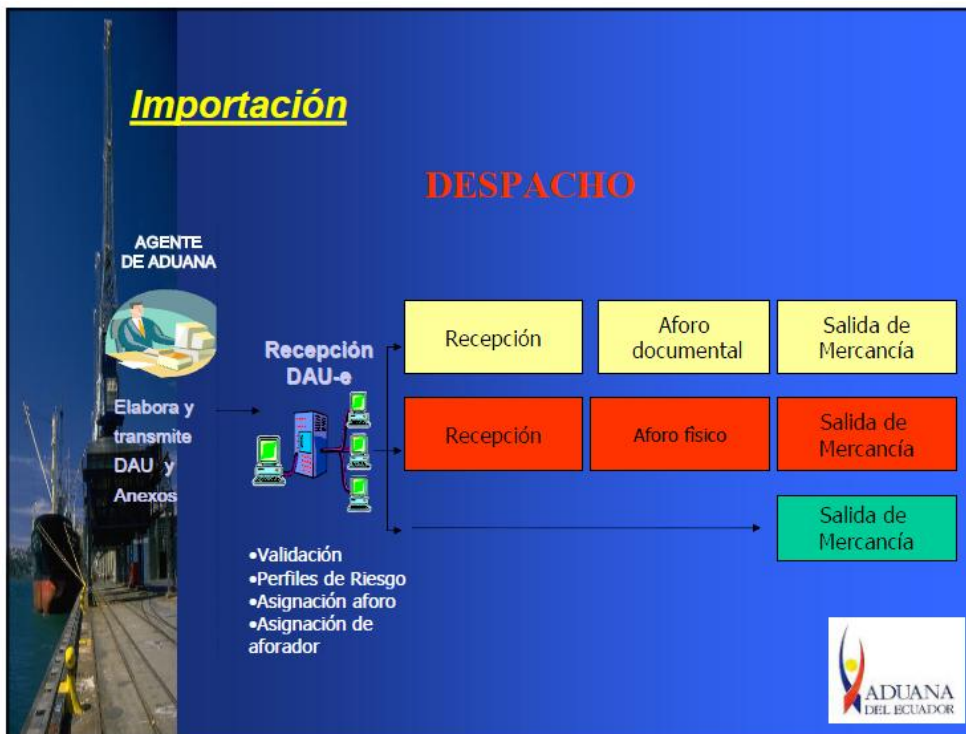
Importación

DESPACHO

AGENTE DE ADUANA

Elabora y transmite DAU y Anexos

Recepción DAU-e

| Recepción | Aforo documental | Salida de Mercancía |
|---|---|---|
| Recepción | Aforo físico | Salida de Mercancía |
| | | Salida de Mercancía |

•Validación
•Perfiles de Riesgo
•Asignación aforo
•Asignación de aforador

ADUANA DEL ECUADOR